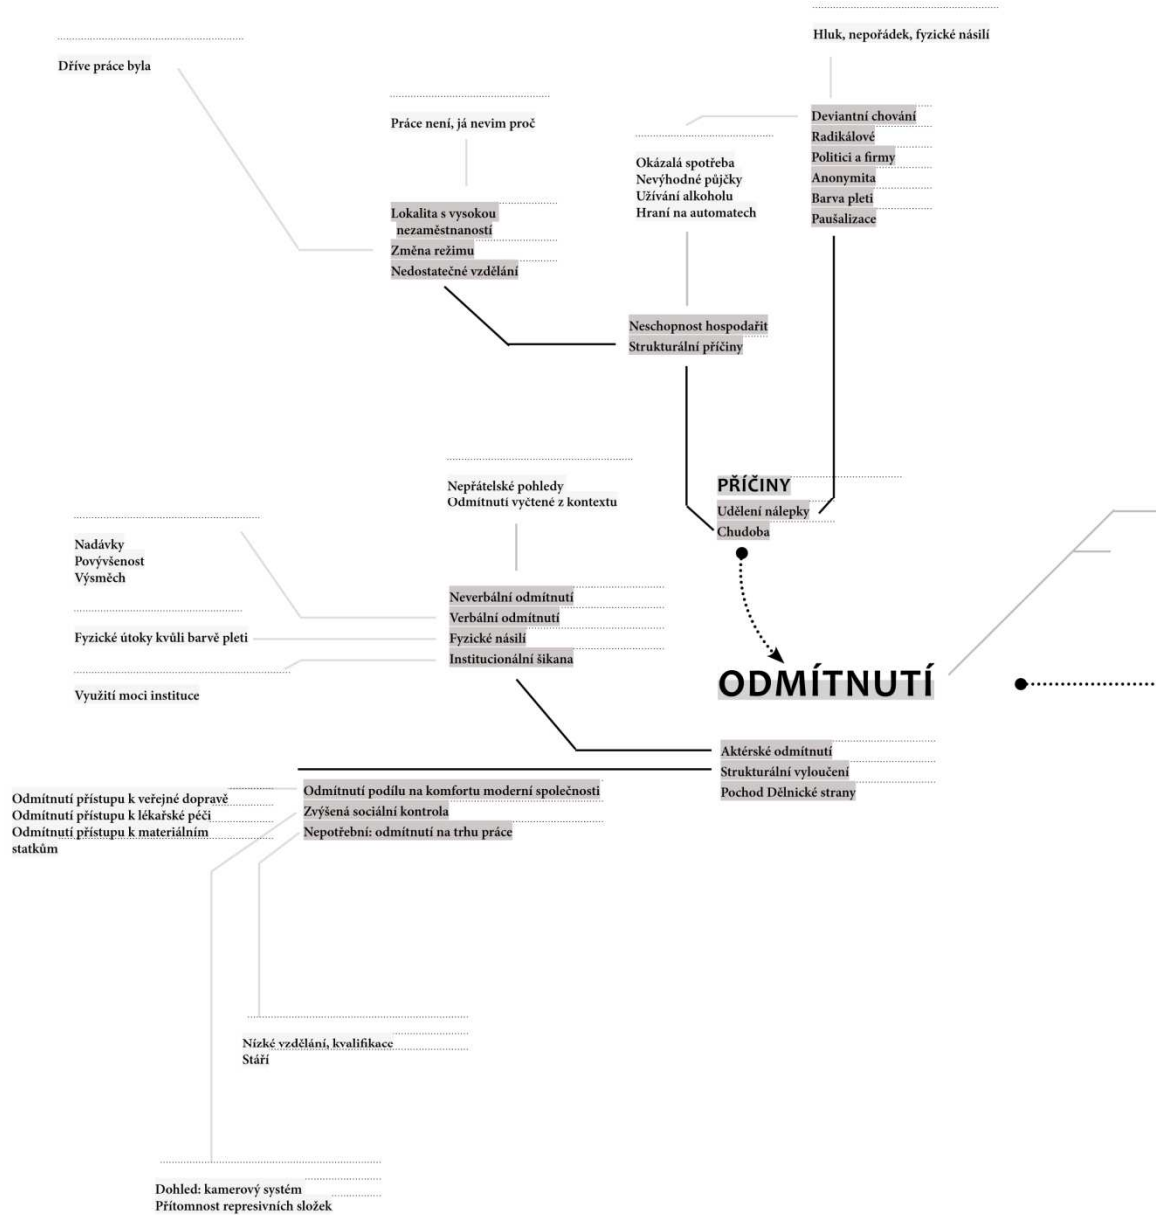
Dříve práce byla

Hluk, nepořádek, fyzické násilí

Práce není, já nevim proč

Deviantní chování
Radikálové
Politici a firmy
Anonymita
Barva pleti
Paušalizace

Okázalá spotřeba
Nevýhodné půjčky
Užívání alkoholu
Hraní na automatech

Lokalita s vysokou nezaměstnaností
Změna režimu
Nedostatečné vzdělání

Neschopnost hospodařit
Strukturální příčiny

Nepřátelské pohledy
Odmítnutí vyčtené z kontextu

PŘÍČINY
Udělení nálepky
Chudoba

Nadávky
Povýšenost
Výsměch

Neverbální odmítnutí
Verbální odmítnutí
Fyzické násilí
Institucionální šikana

Fyzické útoky kvůli barvě pleti

Využití moci instituce

ODMÍTNUTÍ

Aktérské odmítnutí
Strukturální vyloučení
Pochod Dělnické strany

Odmítnutí přístupu k veřejné dopravě
Odmítnutí přístupu k lékařské péči
Odmítnutí přístupu k materiálním statkům

Odmítnutí podílu na komfortu moderní společnosti
Zvýšená sociální kontrola
Nepotřební: odmítnutí na trhu práce

Nízké vzdělání, kvalifikace
Stáří

Dohled: kamerový systém
Přítomnost represivních složek